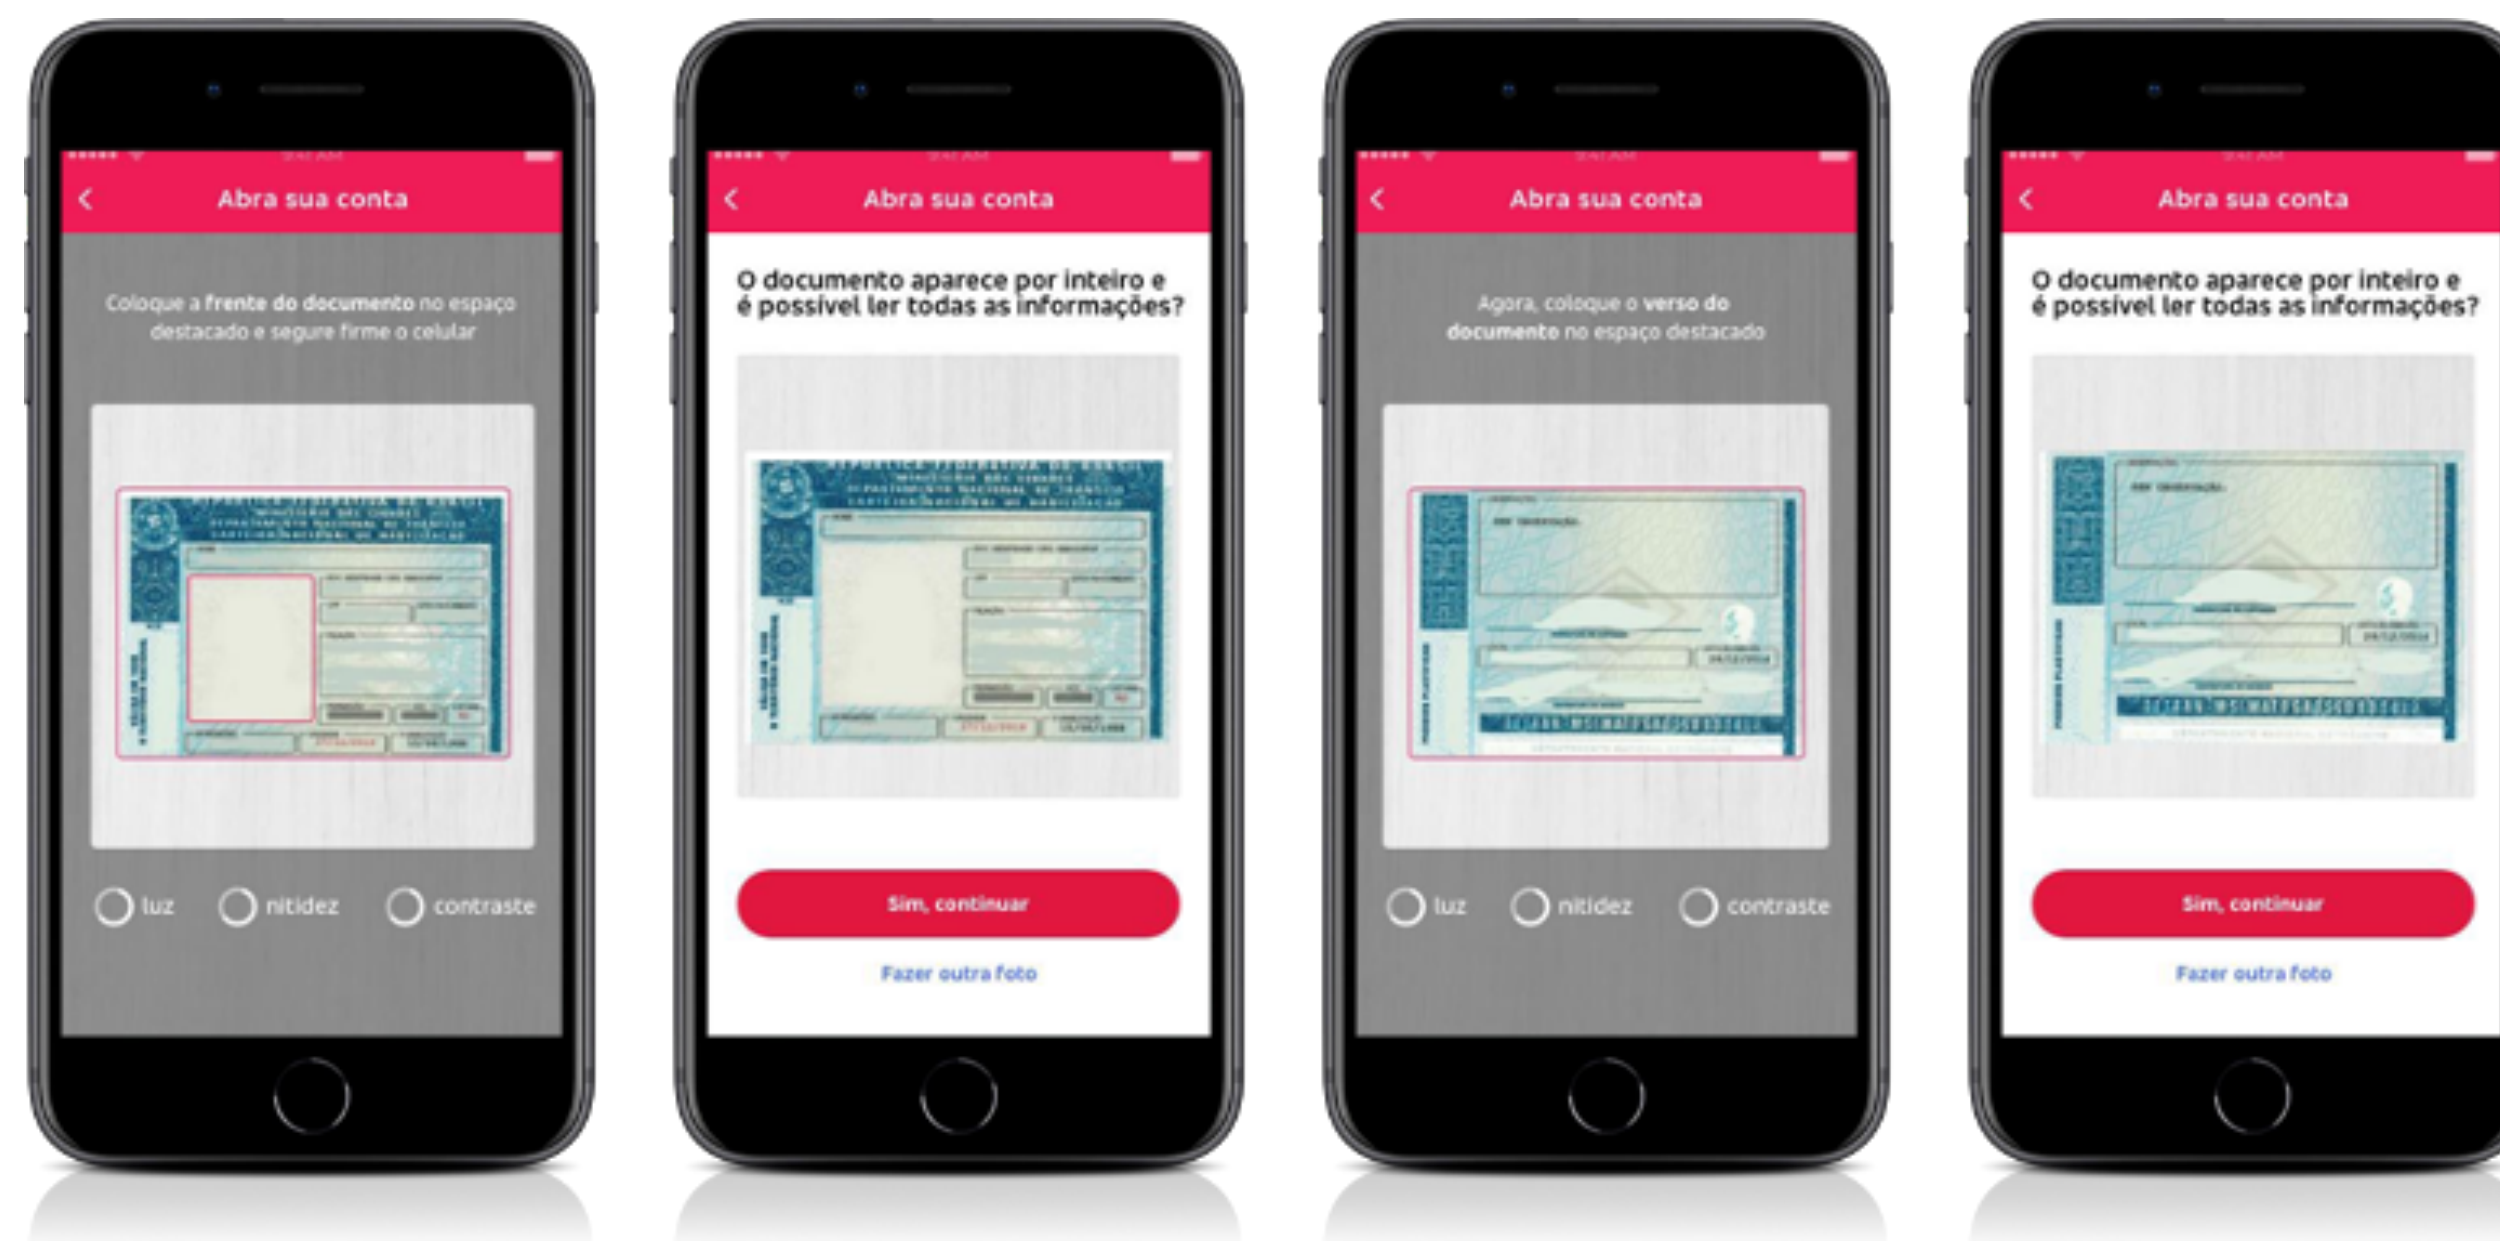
9:41 AM

Abra sua conta

Coloque a frente do documento no espaço destacado e segure firme o celular

luz nitidez contraste

9:41 AM

Abra sua conta

O documento aparece por inteiro e é possível ler todas as informações?

Sim, continuar

Fazer outra foto

9:41 AM

Abra sua conta

Agora, coloque o verso do documento no espaço destacado

luz nitidez contraste

9:41 AM

Abra sua conta

O documento aparece por inteiro e é possível ler todas as informações?

Sim, continuar

Fazer outra foto